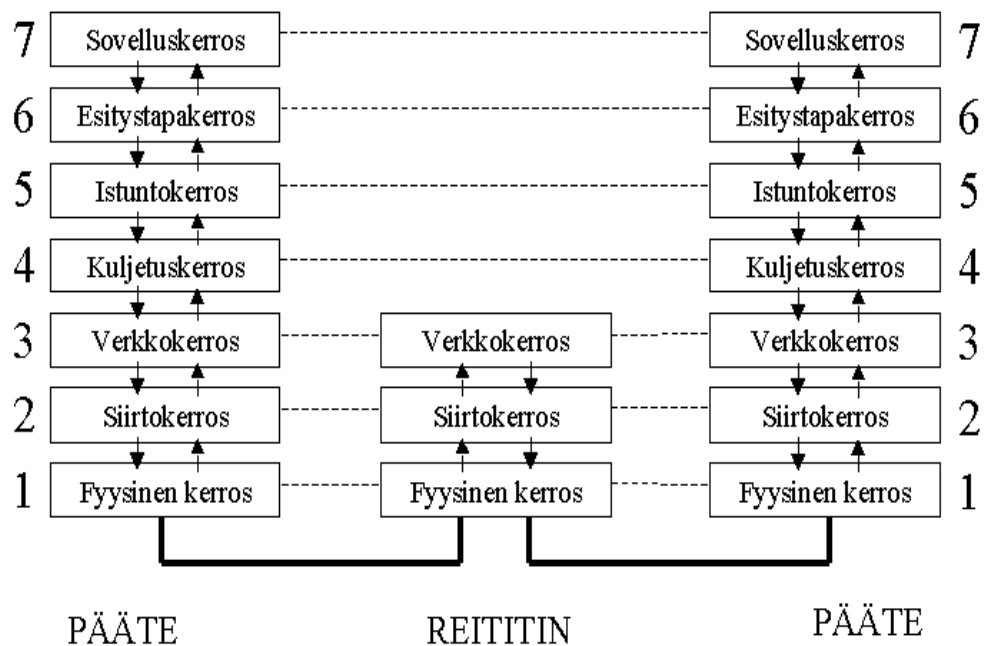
7 Sovelluskerros
6 Esitystapakerros
5 Istuntokerros
4 Kuljetuskerros
3 Verkkokerros
2 Siirtokerros
1 Fyysinen kerros

Verkkokerros
Siirtokerros
Fyysinen kerros

Sovelluskerros 7
Esitystapakerros 6
Istuntokerros 5
Kuljetuskerros 4
Verkkokerros 3
Siirtokerros 2
Fyysinen kerros 1

PÄÄTE

REITITIN

PÄÄTE